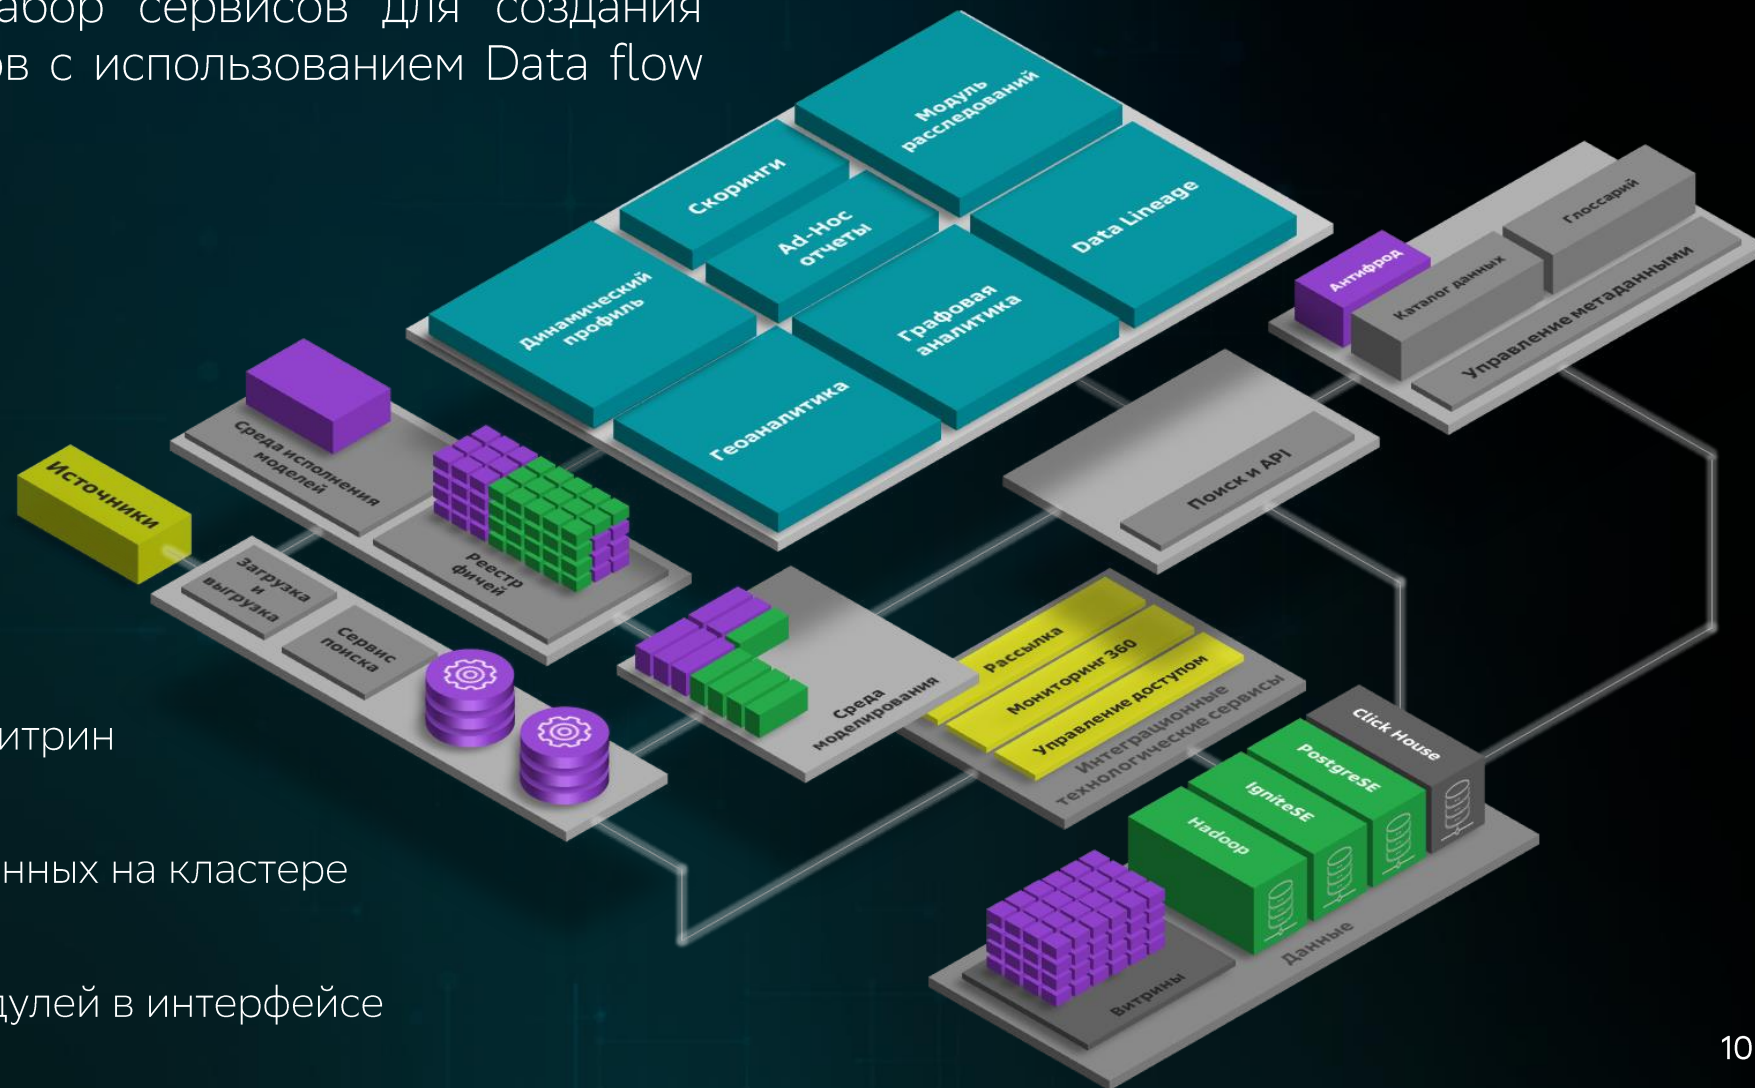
абор сервисов для создания
ов с использованием Data flow

итрин

нных на кластере

дулей в интерфейсе

Модуль расследований
Скоринги
Ad-Hoc отчеты
Data Lineage
Динамический профиль
Графовая аналитика
Геоаналитика
Антифрод
Глоссарий
Каталог данных
Управление метаданными
Среда исполнения моделей
Реестр фичей
Источники
Загрузка и выгрузка
Сервис поиска
Поиск и API
Среда моделирования
Рассылка
Мониторинг 360
Управление доступом
Интеграционные технологические сервисы
Click House
PostgreSE
IgniteSE
Hadoop
Данные
Витрины

10